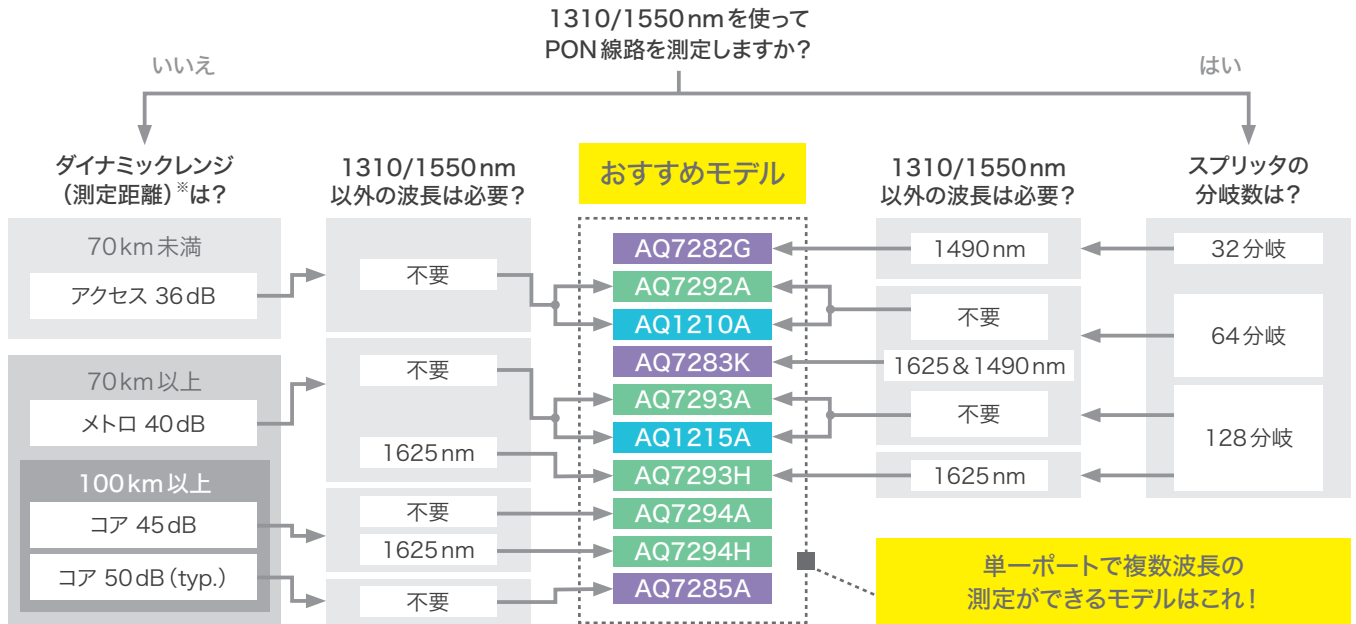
1310/1550nmを使って
PON線路を測定しますか？

いいえ

はい

ダイナミックレンジ
（測定距離）※は？

1310/1550nm
以外の波長は必要？

おすすめモデル

1310/1550nm
以外の波長は必要？

スプリッタの
分岐数は？

70km未満

アクセス 36dB

70km以上

メトロ 40dB

100km以上

コア 45dB

コア 50dB（typ.）

不要

不要

1625nm

不要

1625nm

不要

AQ7282G

AQ7292A

AQ1210A

AQ7283K

AQ7293A

AQ1215A

AQ7293H

AQ7294A

AQ7294H

AQ7285A

1490nm

不要

1625＆1490nm

不要

1625nm

32分岐

64分岐

128分岐

単一ポートで複数波長の
測定ができるモデルはこれ！